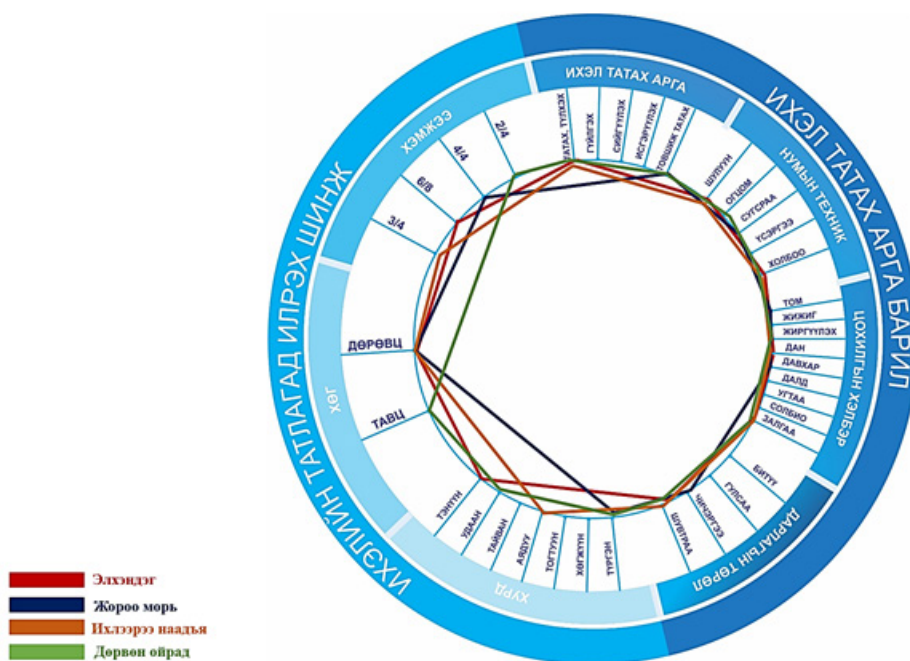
ИХЭЛ ТАТАХ АРГА БАРИЛ

ИХЭЛИЙН ТАТЛАГАД ИЛРЭХ ШИНЖ

ИХЭЛ ТАТАХ АРГА

ТАТАХ, ТҮЛХЭХ
ГҮЙЛГЭХ
СИЙГҮҮЛЭХ
ИСГЭРҮҮЛЭХ
ЛОВШИК ТАТАХ

НУМЫН ТЕХНИК

ШУЛУУН
ОГЦОМ
СУГСРАА
ТАСРАА
ЧЭРГЭЭ
ХОЛБОО

ЦОХИЛГЫН ХЭЛБЭР

ТОМ
ЖИЖИГ
ЖИРГҮҮЛЭХ
ДАН
ДАВХАР
ДАЛД
УГТАА
СОЛБИО
ЗАЛГАА

ДАРААЛЛЫН ТӨРӨЛ

БИТҮҮ
ГУЛСАА
СЭЛГЭЭСЭН
ЧИЧРЭМ
ШУВТРАА

ХУРД

ТҮРГЭН
ХӨНГӨН
ТОГТУУН
АЯДУУ
ТАЙВАН
УДААН
ТЭНГҮН

ХӨГ

ТАВЦ
ДӨРӨВЦ

ХЭМЖЭЭ

3/4
6/8
4/4
2/4

Элхэндэг
Жороо морь
Ихлээрээ наадъя
Дөрвөн ойрад